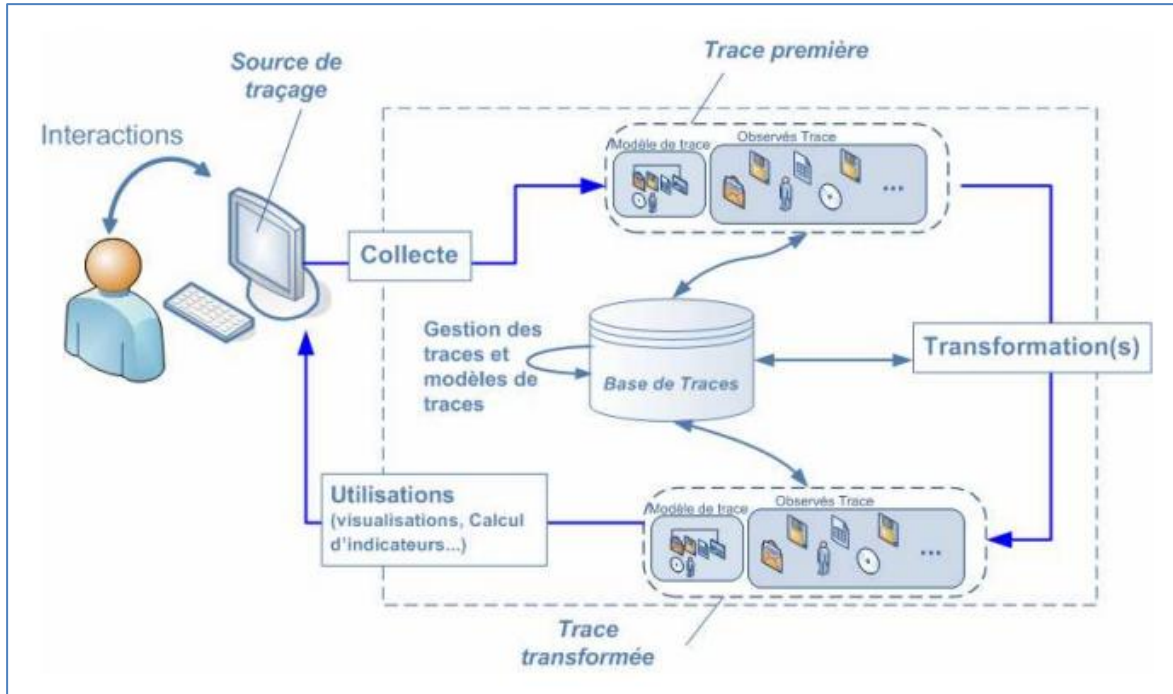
Source de traçage

Trace première

Interactions

Modèle de trace

Observés Trace

...

Collecte

Gestion des traces et modèles de traces

Base de Traces

Transformation(s)

Utilisations (visualisations, Calcul d'indicateurs...)

Modèle de trace

Observés Trace

...

Trace transformée